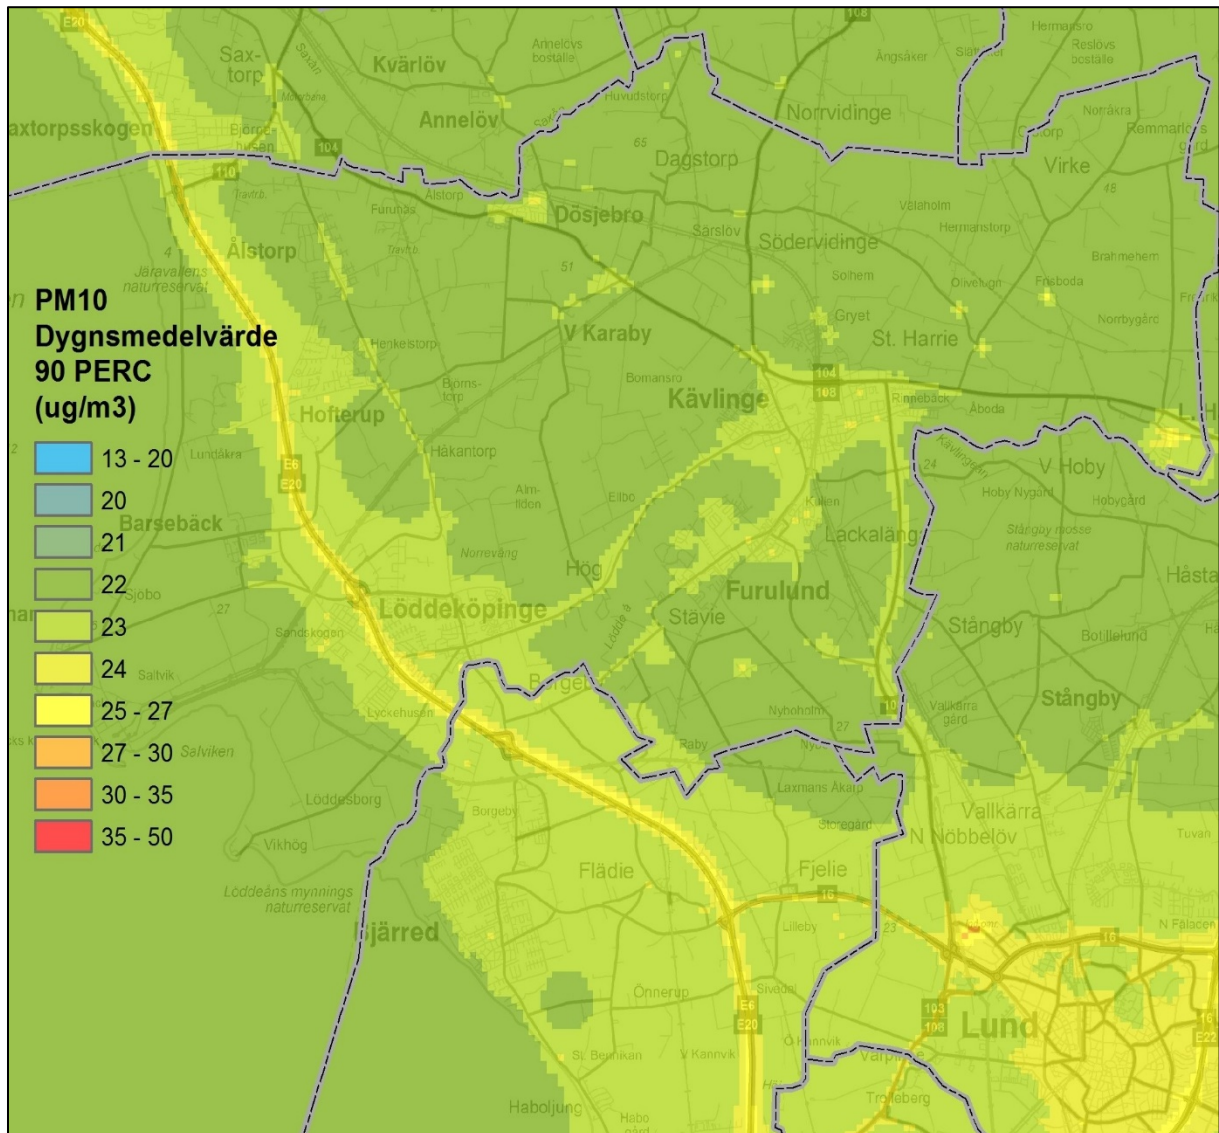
PM10
Dygnsmedelvärde
90 PERC
(ug/m3)

13 - 20
20
21
22
23
24
25 - 27
27 - 30
30 - 35
35 - 50

E20
Sax-torp
Kvärlöv
Annelövs boställe
Hermanstorp
Reslövs boställe
Ängsäker
Annelöv
Huvudstorp
Norrvidinge
Norräkra
Rammarlöv
axtorpsskogen
Björnhusen
104
110
65
Dagstorp
Virke
48
Alstorp
Furuhäll
Dösjebro
Särslöv
Södervidinge
Vetaholm
Hermanstorp
Brahmehem
Ålstorp
Järavallens naturreservat
51
Solhem
Olivelund
Fosboda
Gryet
Norrbygård
Henkelstorp
V Karaby
St. Harrie
Bomansro
104
108
Björns-torp
Kävlinge
Rinnebäck
Åboda
Hofterup
Lundåkra
Håkantorp
24
V Hoby
Hoby Nygård
Hobygård
E6
E20
Alm-tiden
Ellbo
Kallen
Barsebäck
Stångby mosse naturreservat
Lackalänga
Norreväng
Hög
Håsta
Sjöbo
27
Furulund
Löddeköpinge
Stävie
Stångby
Sandskogen
Lödde å
Botilleslund
Saltvik
Borgeby
Nyboholm
27
Stångby
Valkärra gård
Lyckehusen
Raby
Salviken
Laxmans Åkarp
Löddesborg
Valkärra
Borgeby
Storegård
N Nöbbelöv
Tuvan
Vikhög
Flädie
Fjelie
16
Löddeåns mynnings naturreservat
Bjärred
Lilleby
23
N Fälacen
16
Önnerup
Sivedal
E6
E20
103
108
Lund
16
E22
St. Bernikan
V Kannvik
Ö Kannvik
Värpinge
Trolleberg
Haboljung
Habo gård